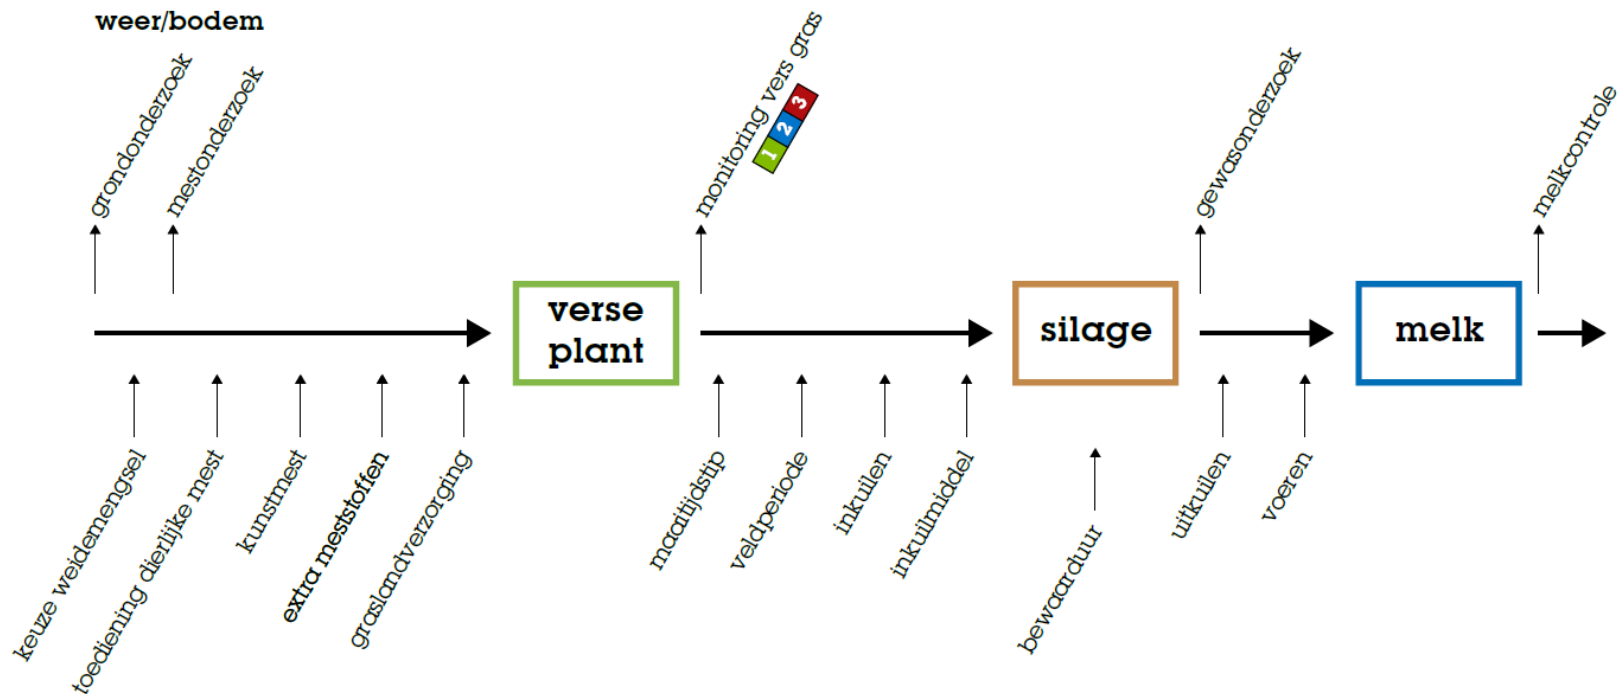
weer/bodem

grondonderzoek

mestonderzoek

monitoring vers gras

1 2 3

gewasonderzoek

melkcontrole

verse plant

silage

melk

keuze weidemengsel

toediening dierlijke mest

kunstmest

extra meststoffen

graslandverzorging

maaitijdstip

veldperiode

inkuilen

inkuilmiddel

bewaarduur

uitkuilen

voeren